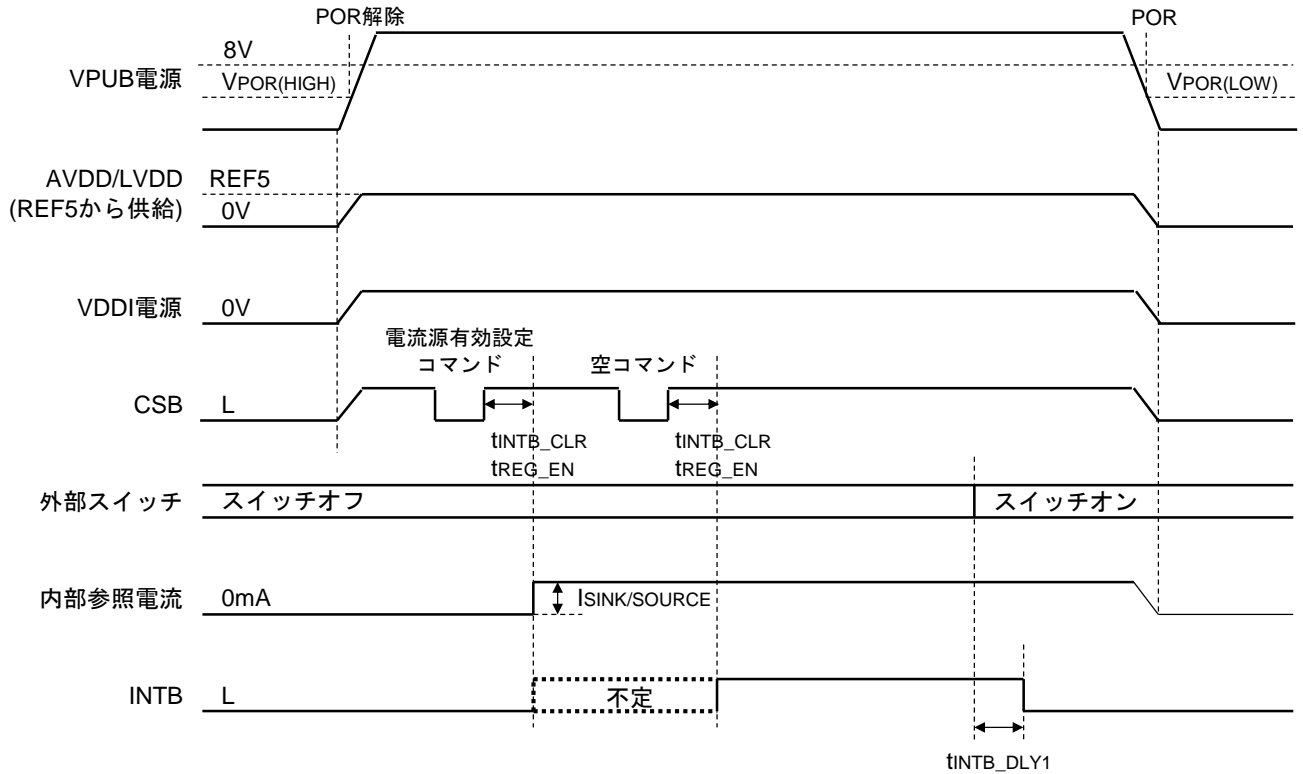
POR解除

POR

8V

VPUB電源

$V_{POR(HIGH)}$

$V_{POR(LOW)}$

AVDD/LVDD
(REF5から供給)

REF5

0V

VDDI電源

0V

電流源有効設定
コマンド

空コマンド

CSB

L

$t_{INTB\_CLR}$
$t_{REG\_EN}$

$t_{INTB\_CLR}$
$t_{REG\_EN}$

外部スイッチ

スイッチオフ

スイッチオン

内部参照電流

0mA

$I_{SINK/SOURCE}$

INTB

L

不定

$t_{INTB\_DLY1}$